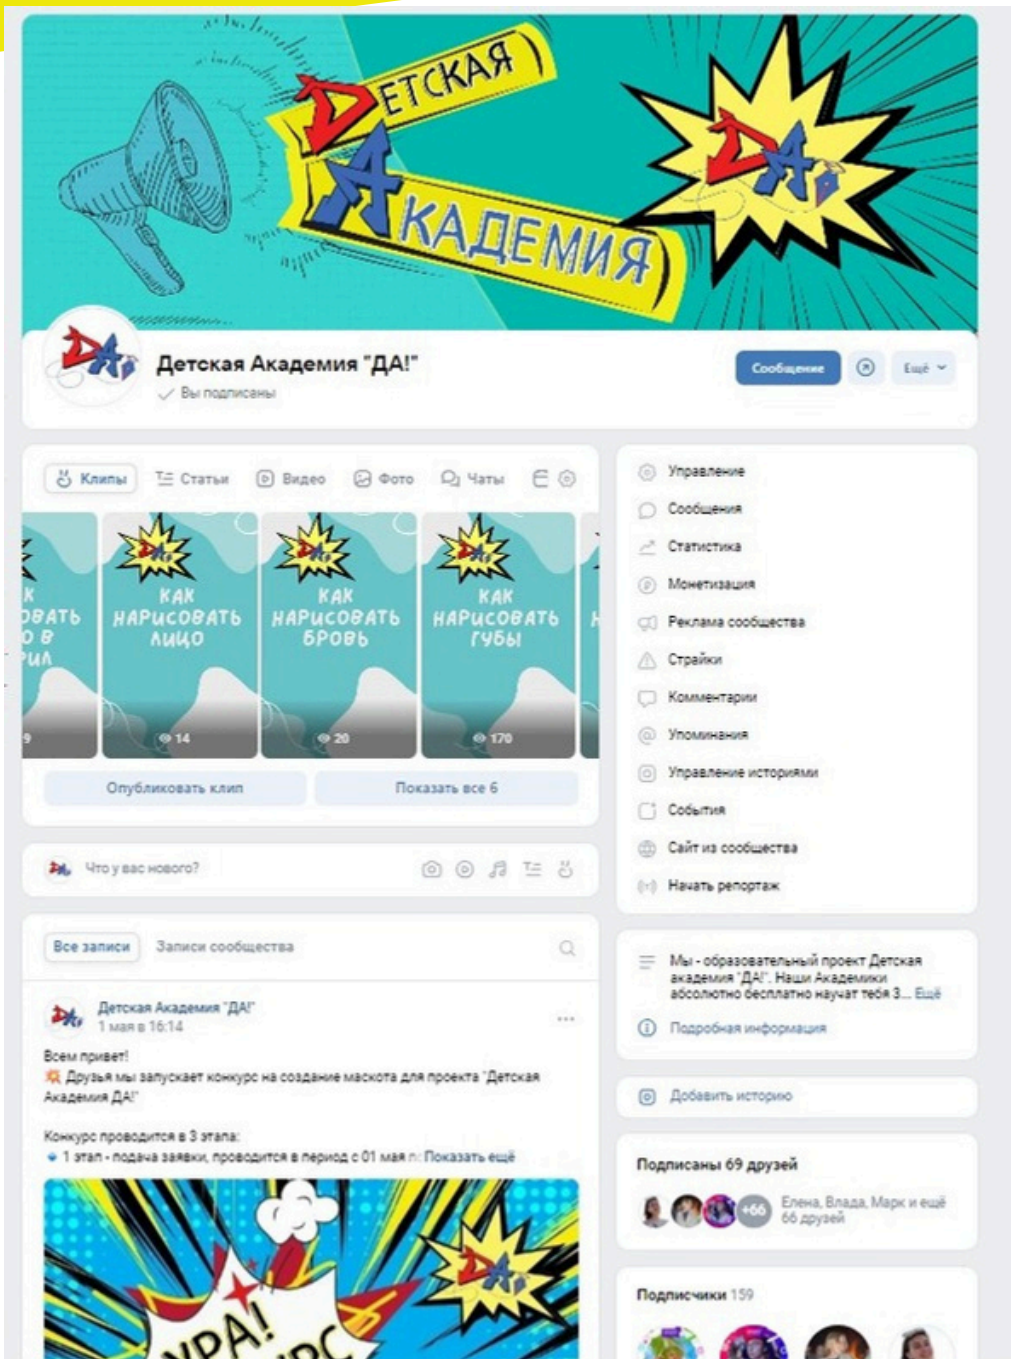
ДЕТСКАЯ АКАДЕМИЯ

ДА!

Детская Академия "ДА!"
Вы подписаны

Сообщение
Ещё

Клипы
Статьи
Видео
Фото
Чаты

К
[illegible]ВАТЬ
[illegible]О В
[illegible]РИЛ
9

КАК НАРИСОВАТЬ ЛИЦО
14

КАК НАРИСОВАТЬ БРОВЬ
20

КАК НАРИСОВАТЬ ГУБЫ
170

Опубликовать клип
Показать все 6

Что у вас нового?

Все записи
Записи сообщества

Детская Академия "ДА!"
1 мая в 16:14

Всем привет!
Друзья мы запускает конкурс на создание маскота для проекта "Детская Академия ДА!"

Конкурс проводится в 3 этапа:
1 этап - подача заявки, проводится в период с 01 мая п Показать ещё

УРА! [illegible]РС

Управление
Сообщения
Статистика
Монетизация
Реклама сообщества
Страйки
Комментарии
Упоминания
Управление историями
События
Сайт из сообщества
Начать репортаж

Мы - образовательный проект Детская академия "ДА!". Наши Академики абсолютно бесплатно научат тебя 3... Ещё
Подробная информация

Добавить историю

Подписаны 69 друзей
+66
Елена, Влада, Марк и ещё 66 друзей

Подписчики 159